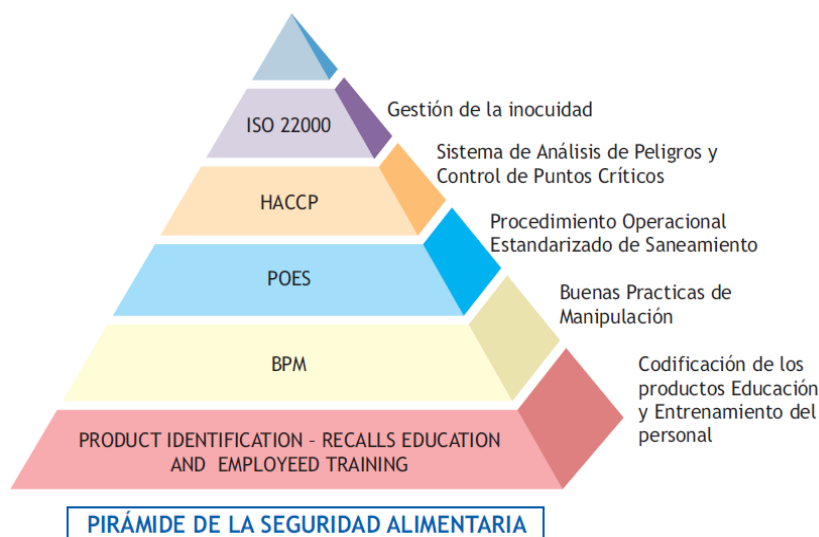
ISO 22000

Gestión de la inocuidad

HACCP

Sistema de Análisis de Peligros y Control de Puntos Críticos

POES

Procedimiento Operacional Estandarizado de Saneamiento

BPM

Buenas Practicas de Manipulación

PRODUCT IDENTIFICATION – RECALLS EDUCATION AND EMPLOYEED TRAINING

Codificación de los productos Educación y Entrenamiento del personal

PIRÁMIDE DE LA SEGURIDAD ALIMENTARIA